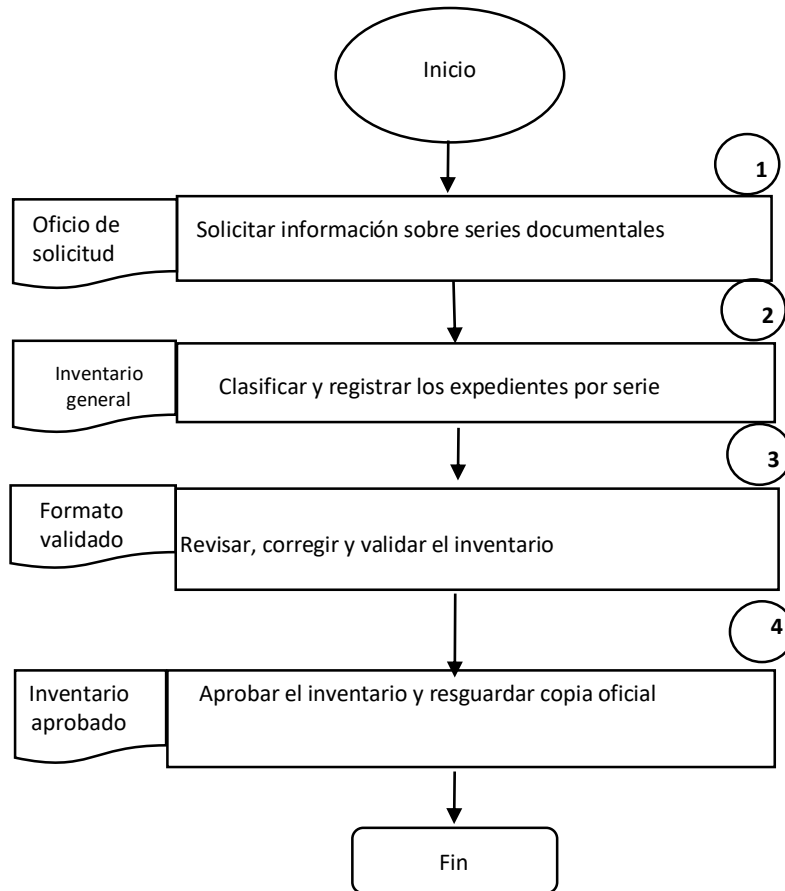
Inicio

1

Oficio de solicitud

Solicitar información sobre series documentales

2

Inventario general

Clasificar y registrar los expedientes por serie

3

Formato validado

Revisar, corregir y validar el inventario

4

Inventario aprobado

Aprobar el inventario y resguardar copia oficial

Fin